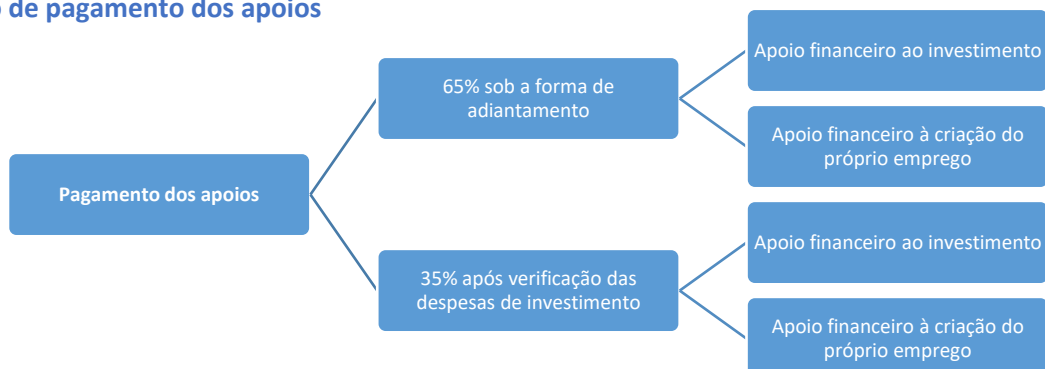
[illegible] de pagamento dos apoios

Pagamento dos apoios

65% sob a forma de adiantamento

Apoio financeiro ao investimento

Apoio financeiro à criação do próprio emprego

35% após verificação das despesas de investimento

Apoio financeiro ao investimento

Apoio financeiro à criação do próprio emprego